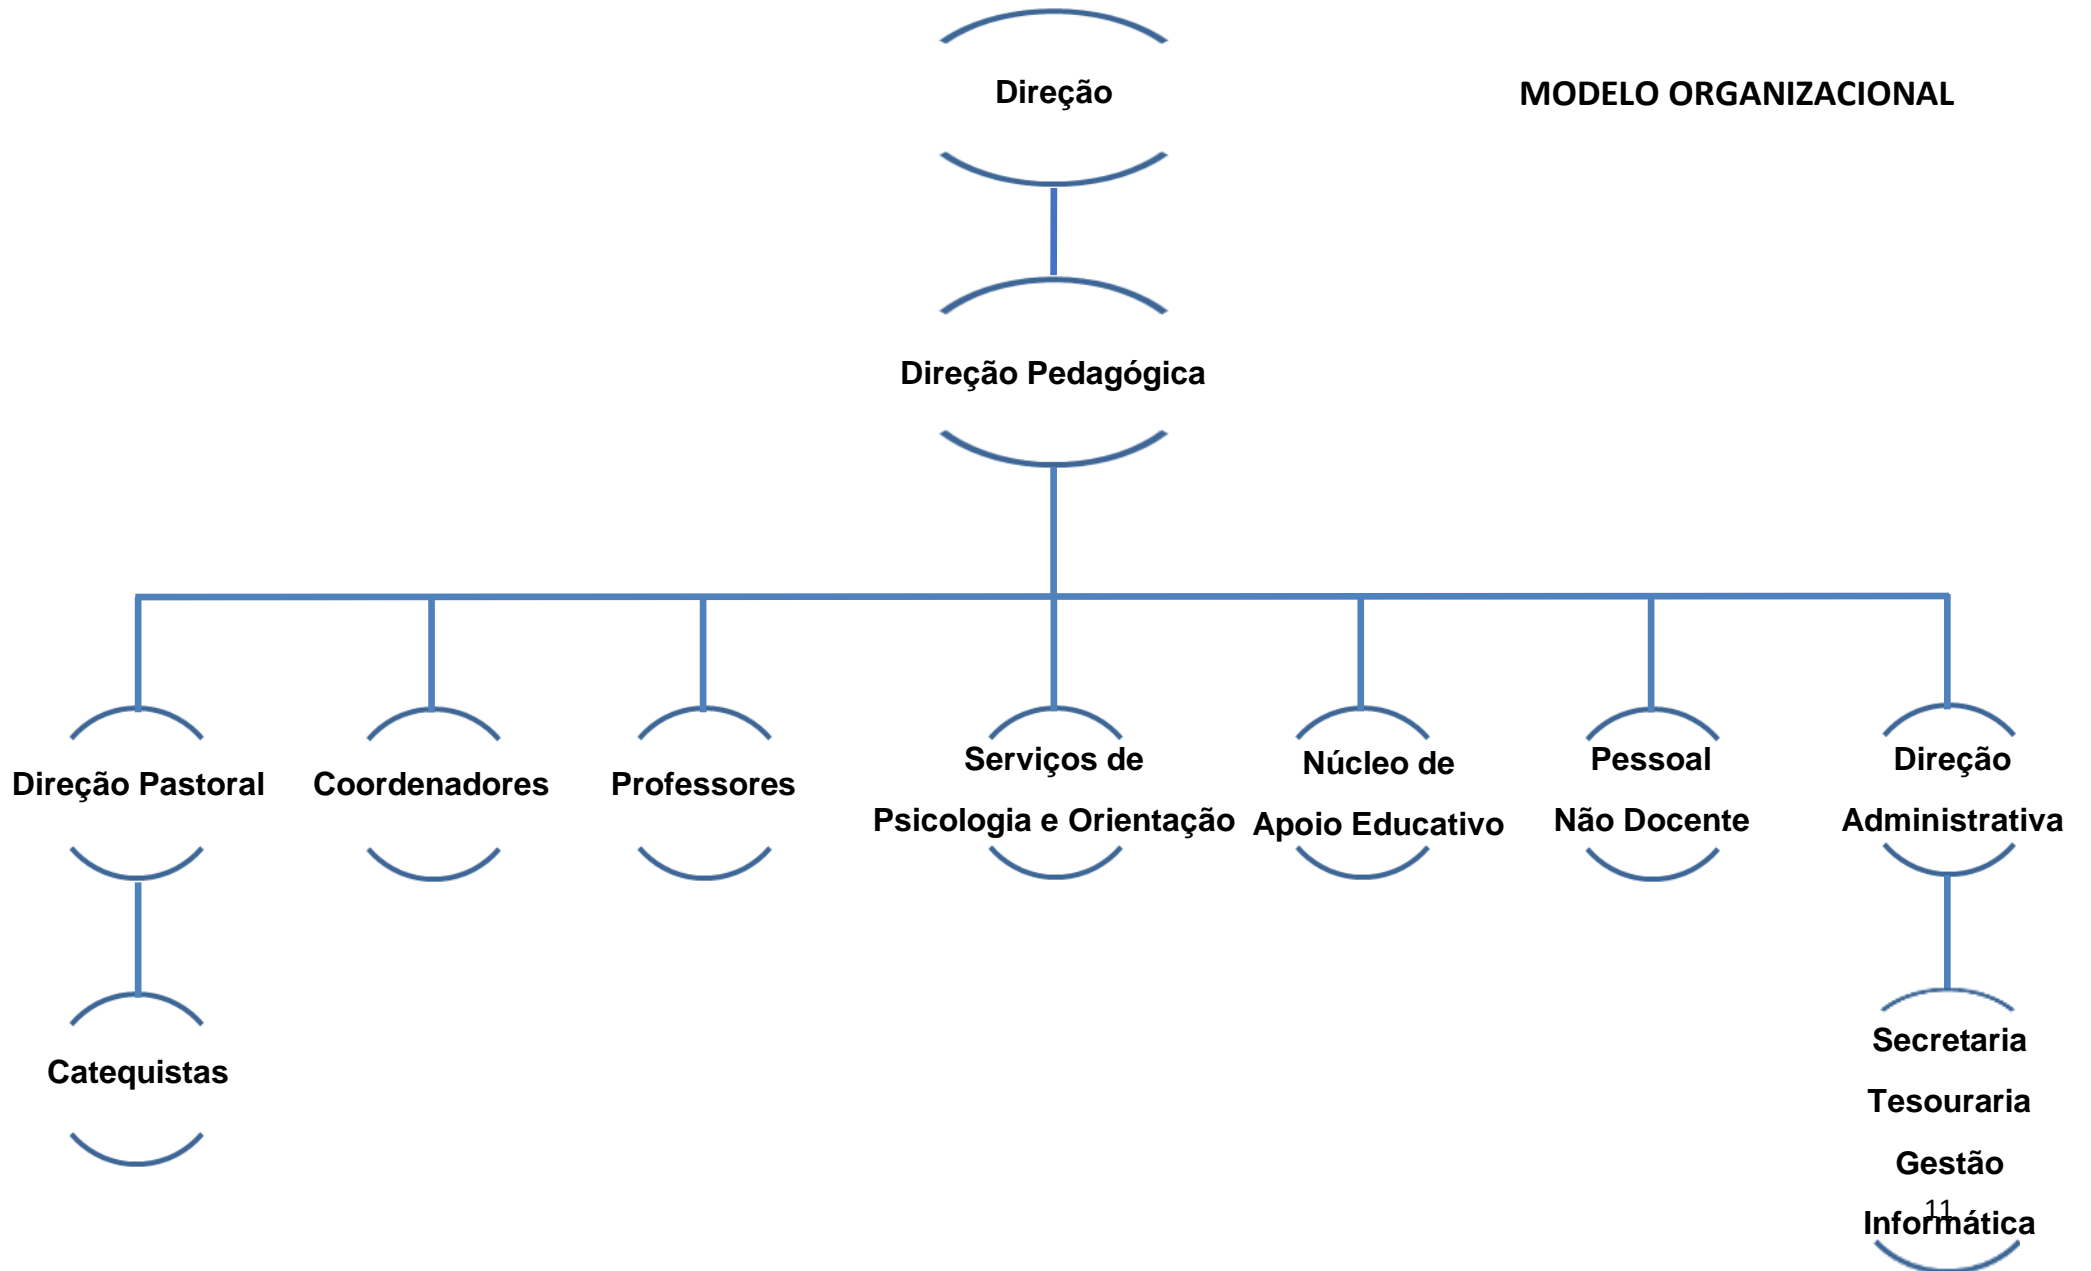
MODELO ORGANIZACIONAL

Direção

Direção Pedagógica

Direção Pastoral

Catequistas

Coordenadores

Professores

Serviços de Psicologia e Orientação

Núcleo de Apoio Educativo

Pessoal Não Docente

Direção Administrativa

Secretaria

Tesouraria

Gestão

Informática

11